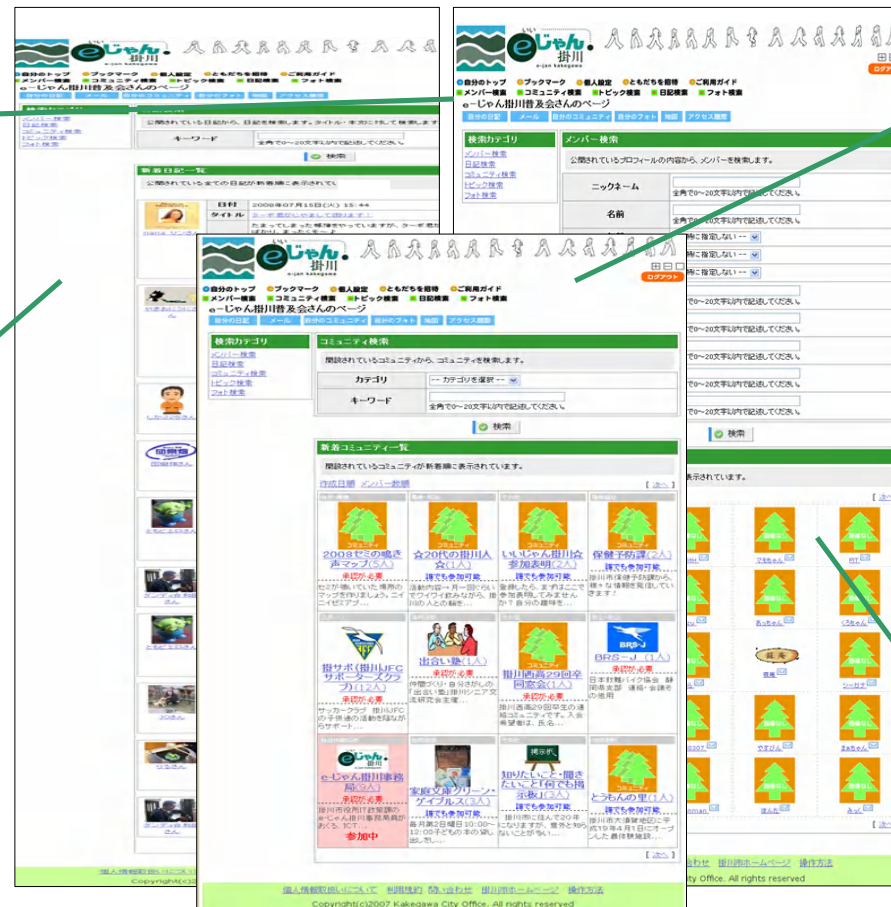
eじゃん掛川
e-jan kakegawa

自分のトップ　ブックマーク　個人設定　ともだちを招待　ご利用ガイド
メンバー検索　コミュニティ検索　トピック検索　日記検索　フォト検索
e-じゃん掛川普及会さんのページ
自分の日記　メール　自分のコミュニティ　自分のフォト　地図　アクセス履歴

検索カテゴリ
メンバー検索
日記検索
コミュニティ検索
トピック検索
フォト検索

公開されている日記から、日記を検索します。タイトル・本文に対して検索します。
キーワード
全角で0～20文字以内で記述してください。
検索

新着日記一覧
公開されている全ての日記が新着順に表示されて
日付　2008年07月15日(火) 15:44
タイトル

eじゃん掛川
e-jan kakegawa
自分のトップ　ブックマーク　個人設定　ともだちを招待　ご利用ガイド
メンバー検索　コミュニティ検索　トピック検索　日記検索　フォト検索
e-じゃん掛川普及会さんのページ
自分の日記　メール　自分のコミュニティ　自分のフォト　地図　アクセス履歴
ログアウト

検索カテゴリ
メンバー検索
日記検索
コミュニティ検索
トピック検索
フォト検索

メンバー検索
公開されているプロフィールの内容から、メンバーを検索します。
ニックネーム　全角で0～20文字以内で記述してください。
名前　全角で0～20文字以内で記述してください。
特に指定しない
全角で0～20文字以内で記述してください。
検索

eじゃん掛川
e-jan kakegawa
自分のトップ　ブックマーク　個人設定　ともだちを招待　ご利用ガイド
メンバー検索　コミュニティ検索　トピック検索　日記検索　フォト検索
e-じゃん掛川普及会さんのページ
自分の日記　メール　自分のコミュニティ　自分のフォト　地図　アクセス履歴
ログアウト

検索カテゴリ
メンバー検索
日記検索
コミュニティ検索
トピック検索
フォト検索

コミュニティ検索
開設されているコミュニティから、コミュニティを検索します。
カテゴリ　-- カテゴリを選択 --
キーワード　全角で0～20文字以内で記述してください。
検索

新着コミュニティ一覧
開設されているコミュニティが新着順に表示されています。
作成日順　メンバー数順　[ 次へ ]

2008ゼミの鳴き声マップ(5人)　承認が必要
☆20代の掛川人☆(1人)　誰でも参加可能
いいじゃん掛川☆参加表明(2人)　誰でも参加可能
保健予防課(2人)　誰でも参加可能
掛サポ(掛川JFCサポータークラブ)(12人)　承認が必要
出合い塾(1人)　承認が必要
掛川西高29回卒同窓会(1人)　承認が必要
BRS-J(1人)　承認が必要
e-じゃん掛川事務局(9人)　承認が必要　参加中
家庭文庫グリーン・ゲイブルス(3人)　誰でも参加可能
知りたいこと・聞きたいこと何でも掲示板(1人)　誰でも参加可能
とうもんの里(1人)　誰でも参加可能

[ 次へ ]

個人情報取扱いについて　利用規約　問い合わせ　掛川市ホームページ　操作方法
Copyright(c)2007 Kakegawa City Office. All rights reserved